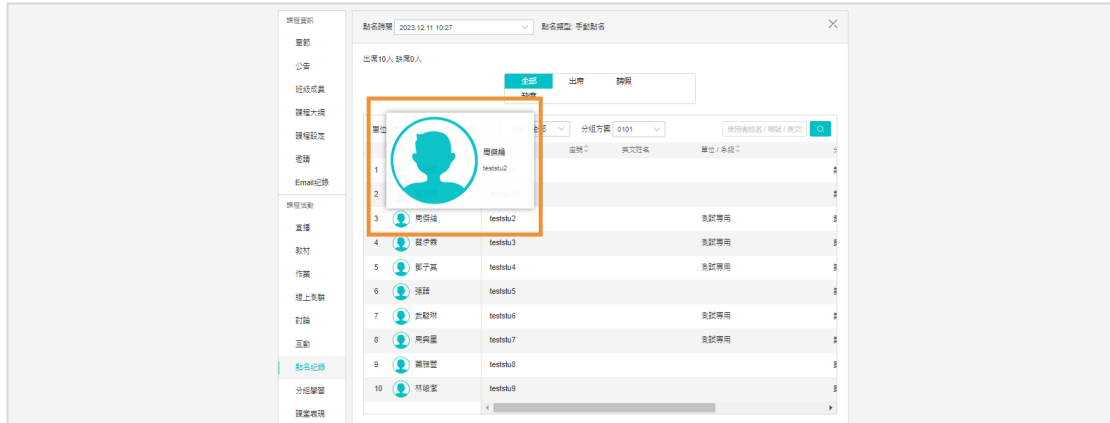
課程資訊
章節
公告
班級成員
課程大綱
課程設定
缺課
Email紀錄
課程活動
直播
教材
作業
線上測驗
討論
互動
點名紀錄
分組學習
課堂表現

點名時間 2023.12.11 10:27
點名類型: 手動點名
出席10人 缺席0人
全部
出席
請假
缺席
單位
分組方案 0101
使用者姓名 / 帳號 / 英文
周佩綸
teststu2
座號
英文姓名
單位 / 系級

| | | | |
|---|---|---|---|
| 1 | | | |
| 2 | | | |
| 3 | 周佩綸 | teststu2 | 測試專用 |
| 4 | 蔡彥霖 | teststu3 | 測試專用 |
| 5 | 鄭子萁 | teststu4 | 測試專用 |
| 6 | 張語 | teststu5 | |
| 7 | 黃靜琳 | teststu6 | 測試專用 |
| 8 | 周奕星 | teststu7 | 測試專用 |
| 9 | 蕭筱萱 | teststu8 | |
| 10 | 林徐潔 | teststu9 | |